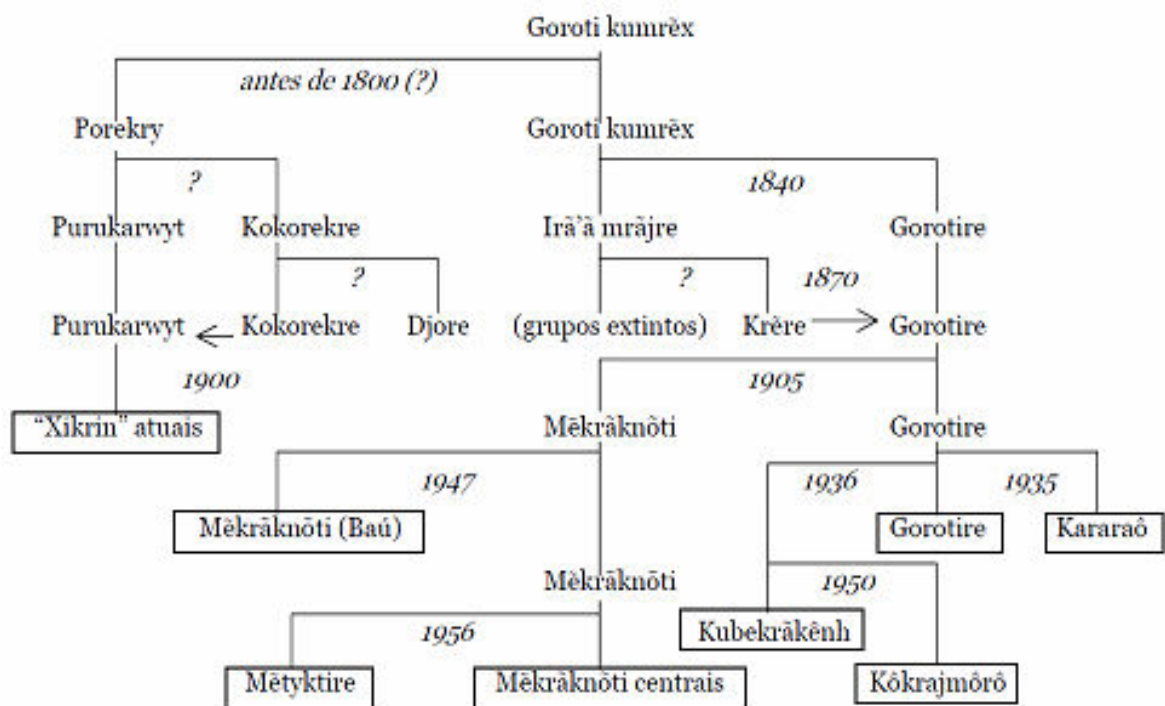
Goroti kumrẽx

antes de 1800 (?)

Porekry

Goroti kumrẽx

?

1840

Purukarwyt

Kokorekre

Irã'ã mrãjre

Gorotire

?

?

1870

Purukarwyt

Kokorekre

Djore

(grupos extintos)

Krẽre

Gorotire

1900

1905

"Xikrin" atuais

Mẽkrãknõti

Gorotire

1947

1936

1935

Mẽkrãknõti (Baú)

Gorotire

Kararaô

Mẽkrãknõti

1950

1956

Kubekrãkênh

Mẽtyktire

Mẽkrãknõti centrais

Kôkrajmôrô